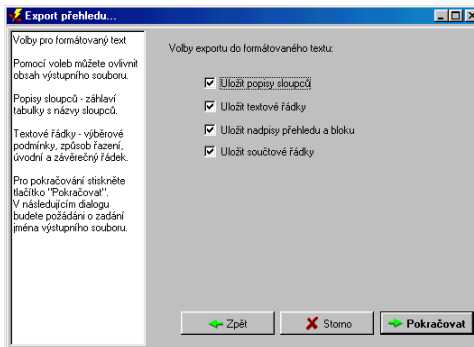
Export přehledu...

Volby pro formátovaný text

Pomocí voleb můžete ovlivnit obsah výstupního souboru.

Popisy sloupců - záhlaví tabulky s názvy sloupců.

Textové řádky - výběrové podmínky, způsob řazení, úvodní a závěrečný řádek.

Pro pokračování stiskněte tlačítko "Pokračovat". V následujícím dialogu budete požádáni o zadání jména výstupního souboru.

Volby exportu do formátovaného textu:

Uložit popisy sloupců

Uložit textové řádky

Uložit nadpisy přehledu a bloku

Uložit součtové řádky

Zpět

Storno

Pokračovat